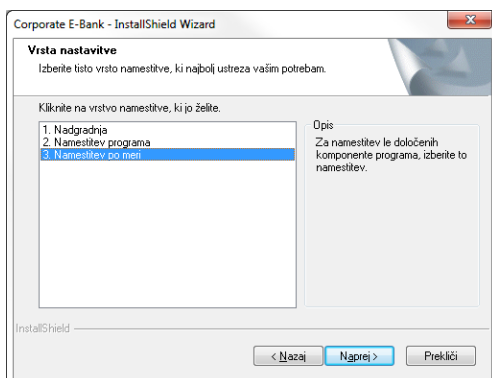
Corporate E-Bank - InstallShield Wizard

Vrsta nastavitve

Izberite tisto vrsto namestitve, ki najbolj ustreza vašim potrebam.

Kliknite na vrstvo namestitve, ki jo želite.

1. Nadgradnja
2. Namestitev programa
3. Namestitev po meri

Opis

Za namestitev le določenih komponente programa, izberite to namestitev.

InstallShield

< Nazaj

Naprej >

Prekliči